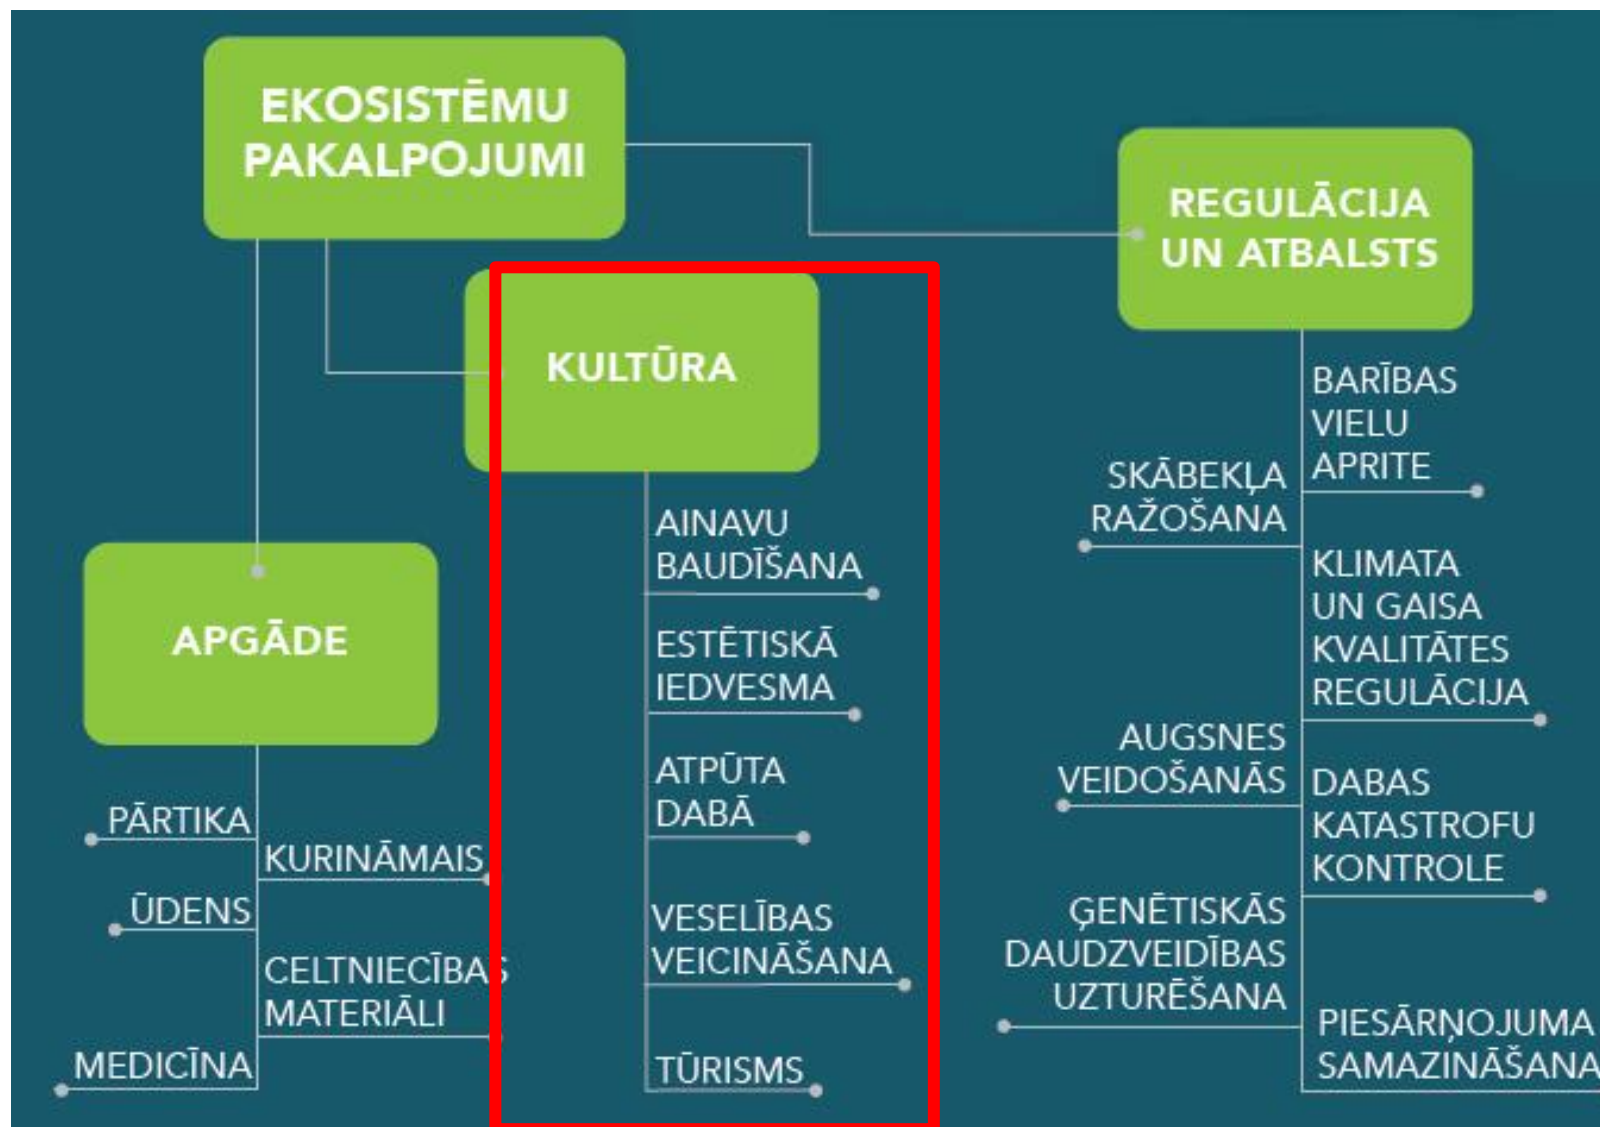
EKOSISTĒMU PAKALPOJUMI

REGULĀCIJA UN ATBALSTS

KULTŪRA

APGĀDE

PĀRTIKA

KURINĀMAIS

ŪDENS

CELTNIECĪBAS MATERIĀLI

MEDICĪNA

AINAVU BAUDĪŠANA

ESTĒTISKĀ IEDVESMA

ATPŪTA DABĀ

VESELĪBAS VEICINĀŠANA

TŪRISMS

BARĪBAS VIELU APRITE

SKĀBEKĻA RAŽOŠANA

KLIMATA UN GAISA KVALITĀTES REGULĀCIJA

AUGSNES VEIDOŠANĀS

DABAS KATASTROFU KONTROLE

ĢENĒTISKĀS DAUDZVEIDĪBAS UZTURĒŠANA

PIESĀRŅOJUMA SAMAZINĀŠANA